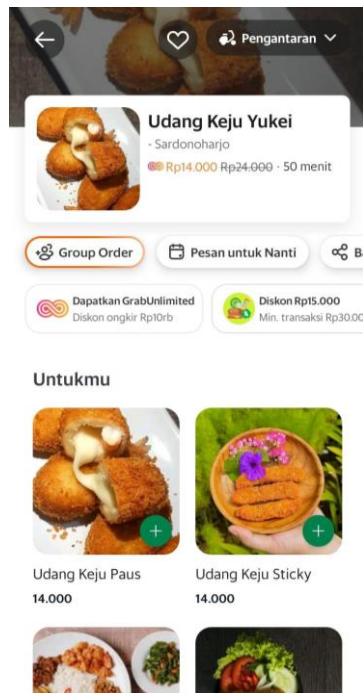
Pengantaran

Udang Keju Yukei
· Sardonoharjo
Rp14.000 ~~Rp24.000~~ · 50 menit

Group Order
Pesan untuk Nanti
B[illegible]

Dapatkan GrabUnlimited
Diskon ongkir Rp10rb

Diskon Rp15.000
Min. transaksi Rp30.00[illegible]

Untukmu

Udang Keju Paus
14.000

Udang Keju Sticky
14.000